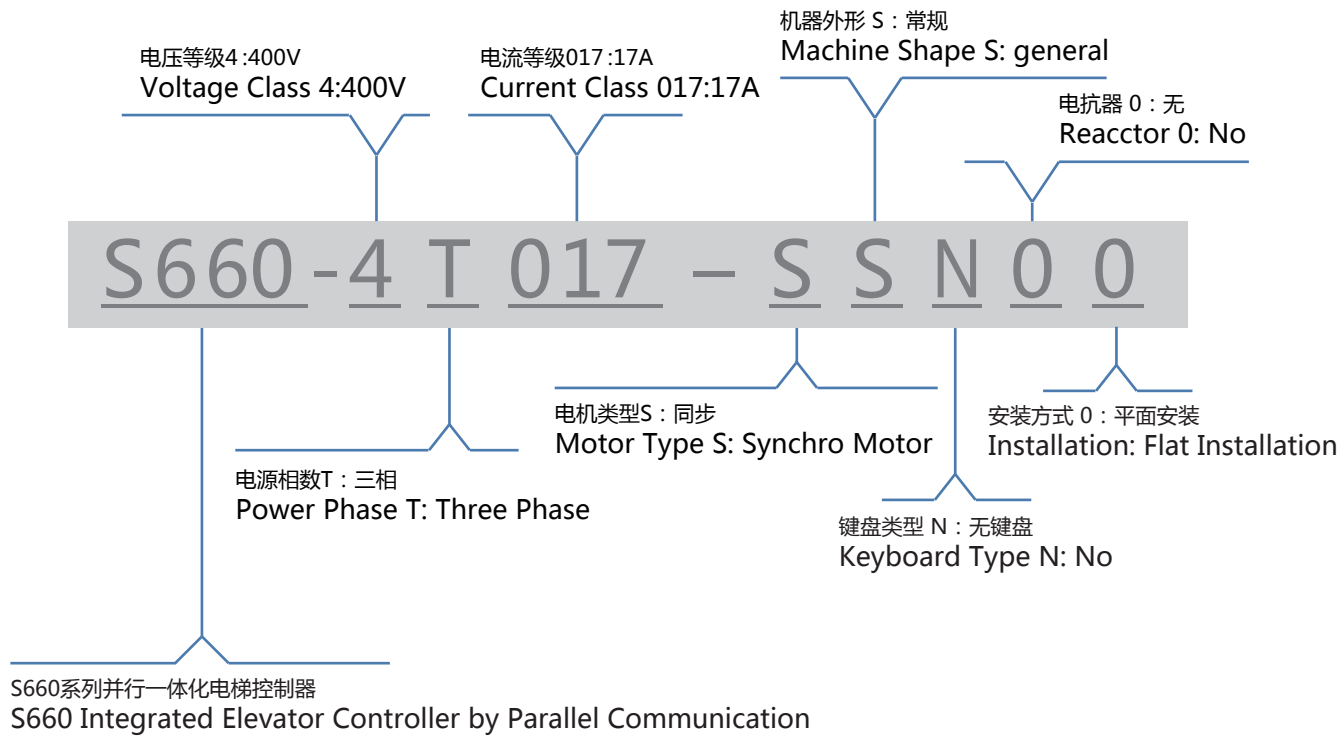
机器外形 S：常规
Machine Shape S: general

电压等级4 :400V
Voltage Class 4:400V

电流等级017 :17A
Current Class 017:17A

电抗器 0：无
Reacctor 0: No

S660-4 T 017 – S S N 0 0

电机类型S：同步
Motor Type S: Synchro Motor

安装方式 0：平面安装
Installation: Flat Installation

电源相数T：三相
Power Phase T: Three Phase

键盘类型 N：无键盘
Keyboard Type N: No

S660系列并行一体化电梯控制器
S660 Integrated Elevator Controller by Parallel Communication